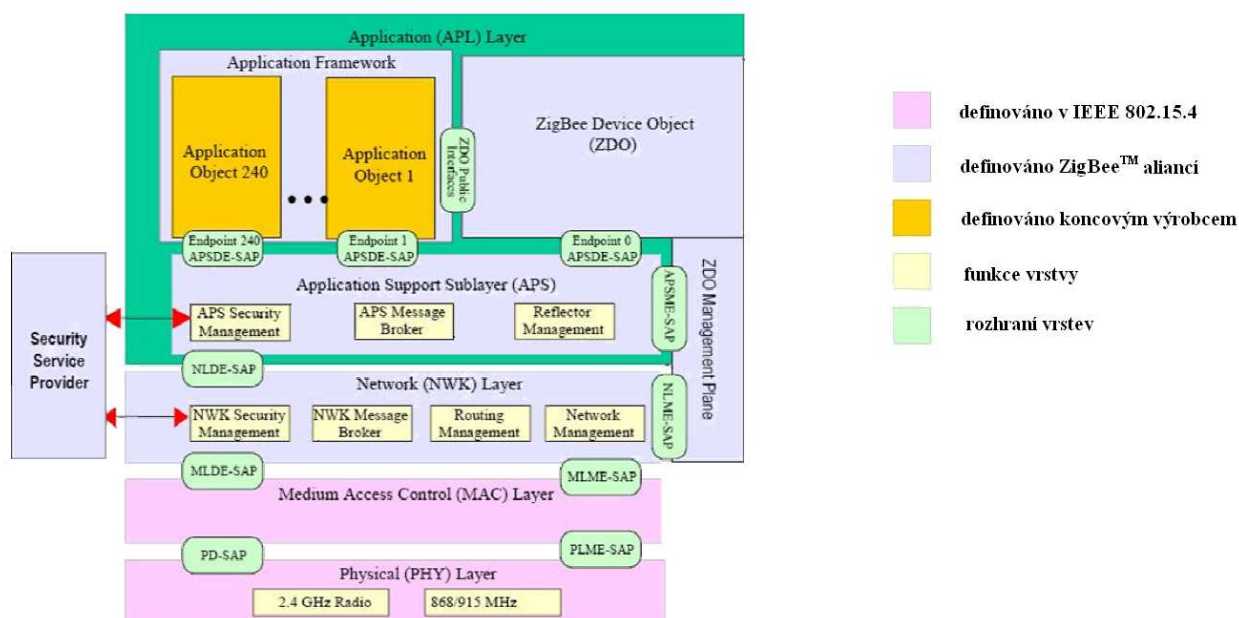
Application (APL) Layer

Application Framework

Application Object 240

Application Object 1

ZDO Public Interfaces

ZigBee Device Object (ZDO)

Endpoint 240 APSDE-SAP

Endpoint 1 APSDE-SAP

Endpoint 0 APSDE-SAP

Application Support Sublayer (APS)

APSME-SAP

ZDO Management Plane

Security Service Provider

APS Security Management

APS Message Broker

Reflector Management

NLDE-SAP

Network (NWK) Layer

NLME-SAP

NWK Security Management

NWK Message Broker

Routing Management

Network Management

MLDE-SAP

MLME-SAP

Medium Access Control (MAC) Layer

PD-SAP

PLME-SAP

Physical (PHY) Layer

2.4 GHz Radio

868/915 MHz

definováno v IEEE 802.15.4

definováno ZigBee$^{TM}$ aliancí

definováno koncovým výrobcem

funkce vrstvy

rozhraní vrstev